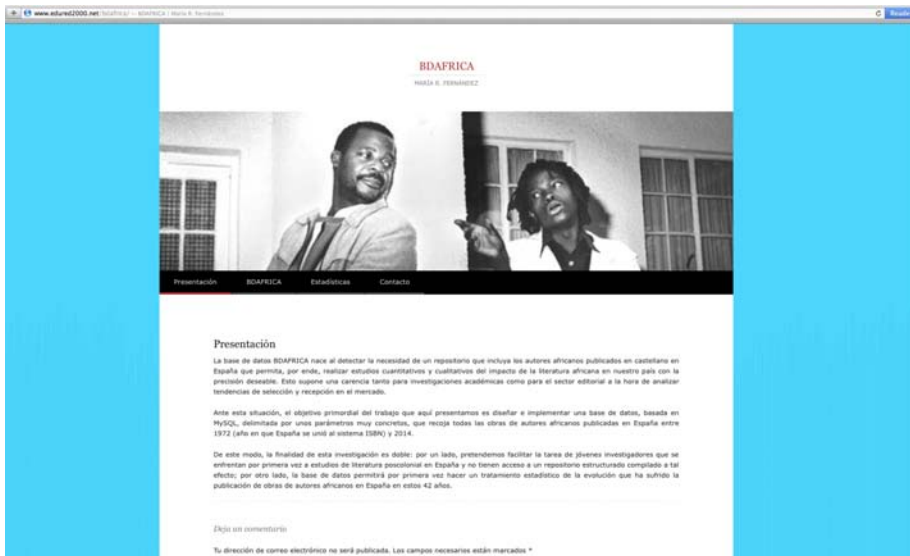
www.edured2000.net/bdafrica/ — BDAFRICA | María B. Fernández

Reader

BDAFRICA

MARÍA B. FERNÁNDEZ

Presentación BDAFRICA Estadísticas Contacto

Presentación

La base de datos BDAFRICA nace al detectar la necesidad de un repositorio que incluya los autores africanos publicados en castellano en España que permita, por ende, realizar estudios cuantitativos y cualitativos del impacto de la literatura africana en nuestro país con la precisión deseable. Esto supone una carencia tanto para investigaciones académicas como para el sector editorial a la hora de analizar tendencias de selección y recepción en el mercado.

Ante esta situación, el objetivo primordial del trabajo que aquí presentamos es diseñar e implementar una base de datos, basada en MySQL, delimitada por unos parámetros muy concretos, que recoja todas las obras de autores africanos publicadas en España entre 1972 (año en que España se unió al sistema ISBN) y 2014.

De este modo, la finalidad de esta investigación es doble: por un lado, pretendemos facilitar la tarea de jóvenes investigadores que se enfrentan por primera vez a estudios de literatura poscolonial en España y no tienen acceso a un repositorio estructurado compilado a tal efecto; por otro lado, la base de datos permitirá por primera vez hacer un tratamiento estadístico de la evolución que ha sufrido la publicación de obras de autores africanos en España en estos 42 años.

Deja un comentario

Tu dirección de correo electrónico no será publicada. Los campos necesarios están marcados *